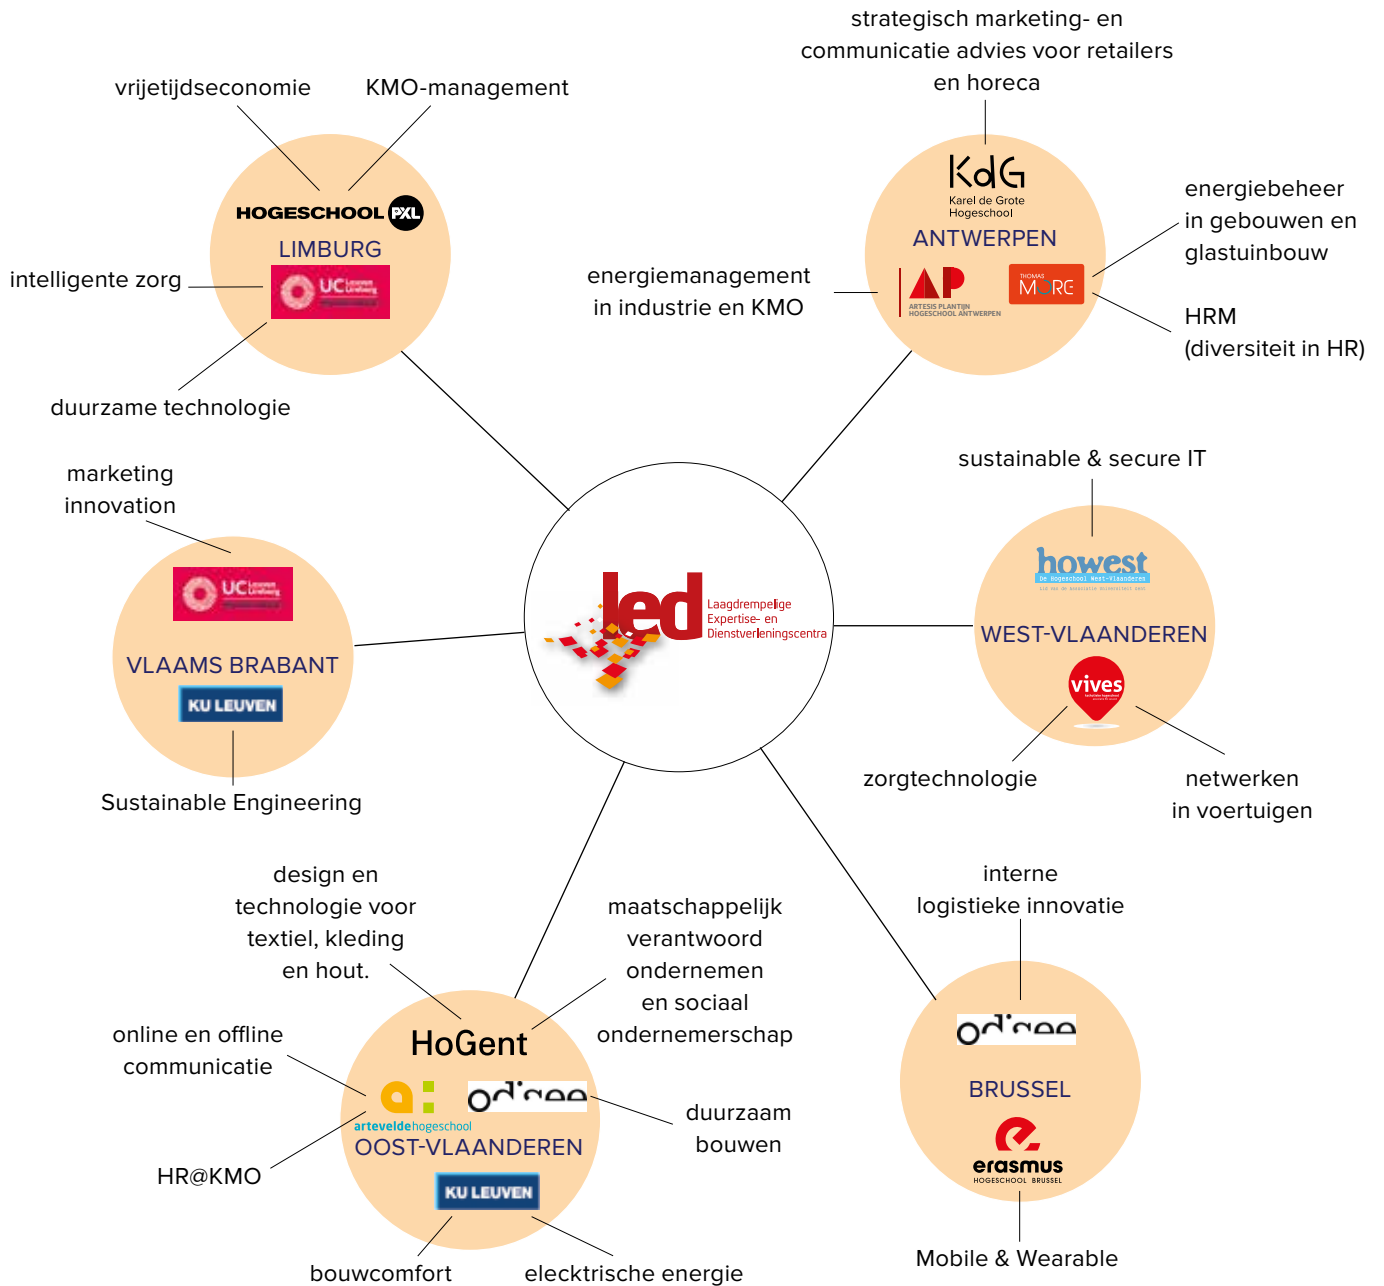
strategisch marketing- en communicatie advies voor retailers en horeca

vrijetijdseconomie

KMO-management

HOGESCHOOL PXL

LIMBURG

intelligente zorg

UC Leuven Limburg

duurzame technologie

KdG Karel de Grote Hogeschool

ANTWERPEN

energiebeheer in gebouwen en glastuinbouw

energiemanagement in industrie en KMO

AP ARTESIS PLANTIJN HOGESCHOOL ANTWERPEN

THOMAS MORE

HRM (diversiteit in HR)

sustainable & secure IT

marketing innovation

UC Leuven Limburg

VLAAMS BRABANT

KU LEUVEN

Sustainable Engineering

led Laagdrempelige Expertise- en Dienstverleningscentra

howest De Hogeschool West-Vlaanderen

WEST-VLAANDEREN

vives

zorgtechnologie

netwerken in voertuigen

design en technologie voor textiel, kleding en hout.

maatschappelijk verantwoord ondernemen en sociaal ondernemerschap

interne logistieke innovatie

online en offline communicatie

HoGent

odisee

arteveldehogeschool

OOST-VLAANDEREN

duurzaam bouwen

HR@KMO

KU LEUVEN

bouwcomfort

elecktrische energie

odisee

BRUSSEL

erasmus HOGESCHOOL BRUSSEL

Mobile & Wearable